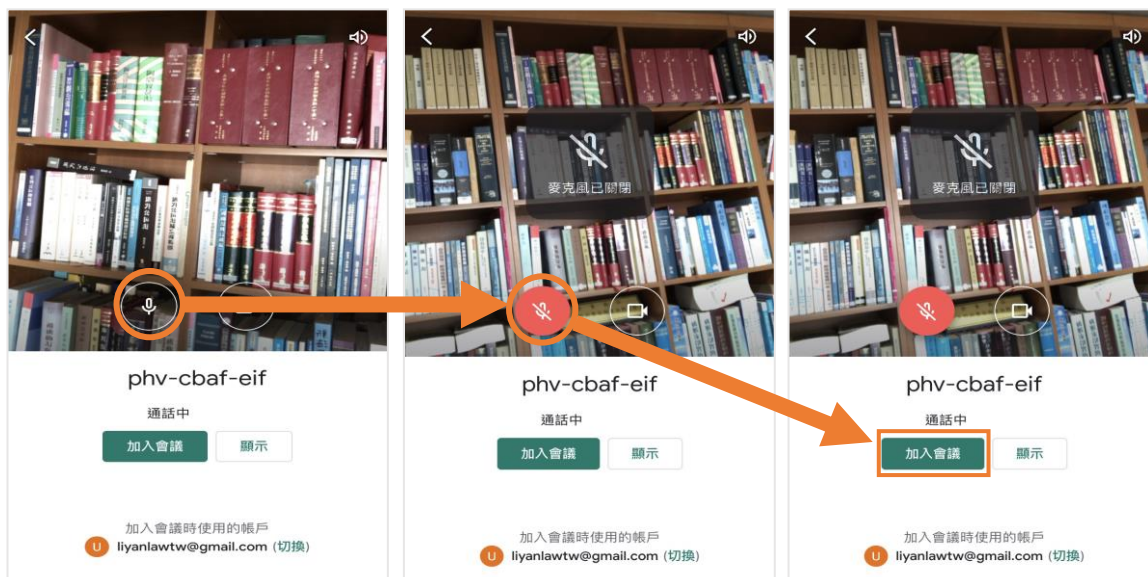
phv-cbaf-eif

通話中

加入會議

顯示

加入會議時使用的帳戶

U liyanlawtw@gmail.com (切換)

麥克風已關閉

phv-cbaf-eif

通話中

加入會議

顯示

加入會議時使用的帳戶

U liyanlawtw@gmail.com (切換)

麥克風已關閉

phv-cbaf-eif

通話中

加入會議

顯示

加入會議時使用的帳戶

U liyanlawtw@gmail.com (切換)